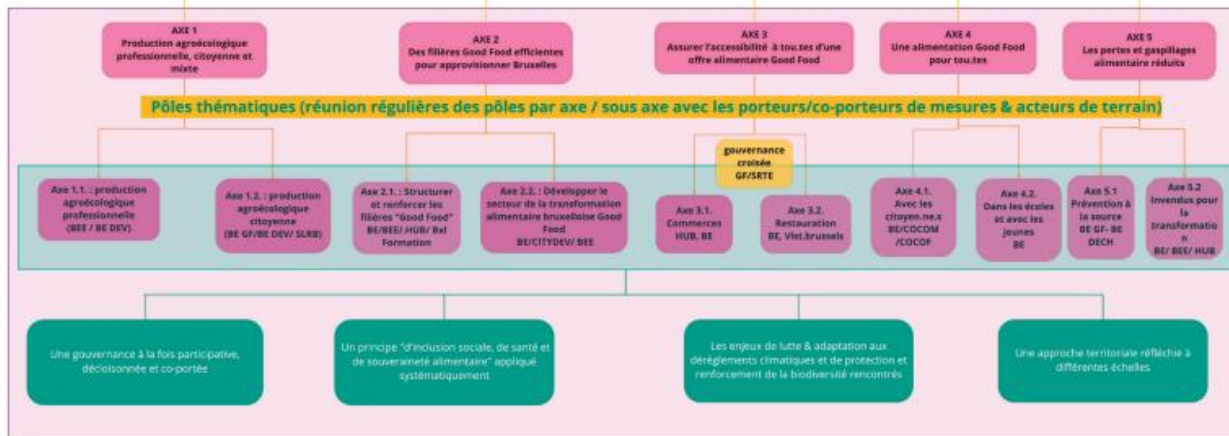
AXE 1
Production agroécologique professionnelle, citoyenne et mixte

AXE 2
Des filières Good Food efficientes pour approvisionner Bruxelles

AXE 3
Assurer l'accessibilité à tou.tes d'une offre alimentaire Good Food

AXE 4
Une alimentation Good Food pour tou.tes

AXE 5
Les pertes et gaspillages alimentaire réduits

Pôles thématiques (réunion régulières des pôles par axe / sous axe avec les porteurs/co-porteurs de mesures & acteurs de terrain)

gouvernance croisée GF/SRTE

Axe 1.1. : production agroécologique professionnelle (BEE / BE DEV)

Axe 1.2. : production agroécologique citoyenne (BE GF/BE DEV/ SLRB)

Axe 2.1. : Structurer et renforcer les filières "Good Food" BE/BEE/ HUB/ Bxl Formation

Axe 2.2. : Développer le secteur de la transformation alimentaire bruxelloise Good Food BE/CITYDEV/ BEE

Axe 3.1. Commerces HUB, BE

Axe 3.2. Restauration BE, Vist.brussels

Axe 4.1. Avec les citoyen.ne.s BE/COCOM /COCOF

Axe 4.2. Dans les écoles et avec les jeunes BE

Axe 5.1 Prévention à la source BE GF- BE DECH

Axe 5.2 Invendus pour la transformation BE/ BEE/ HUB

Une gouvernance à la fois participative, décloisonnée et co-portée

Un principe "d'inclusion sociale, de santé et de souveraineté alimentaire" appliqué systématiquement

Les enjeux de lutte & adaptation aux dérèglements climatiques et de protection et renforcement de la biodiversité rencontrés

Une approche territoriale réfléchie à différentes échelles